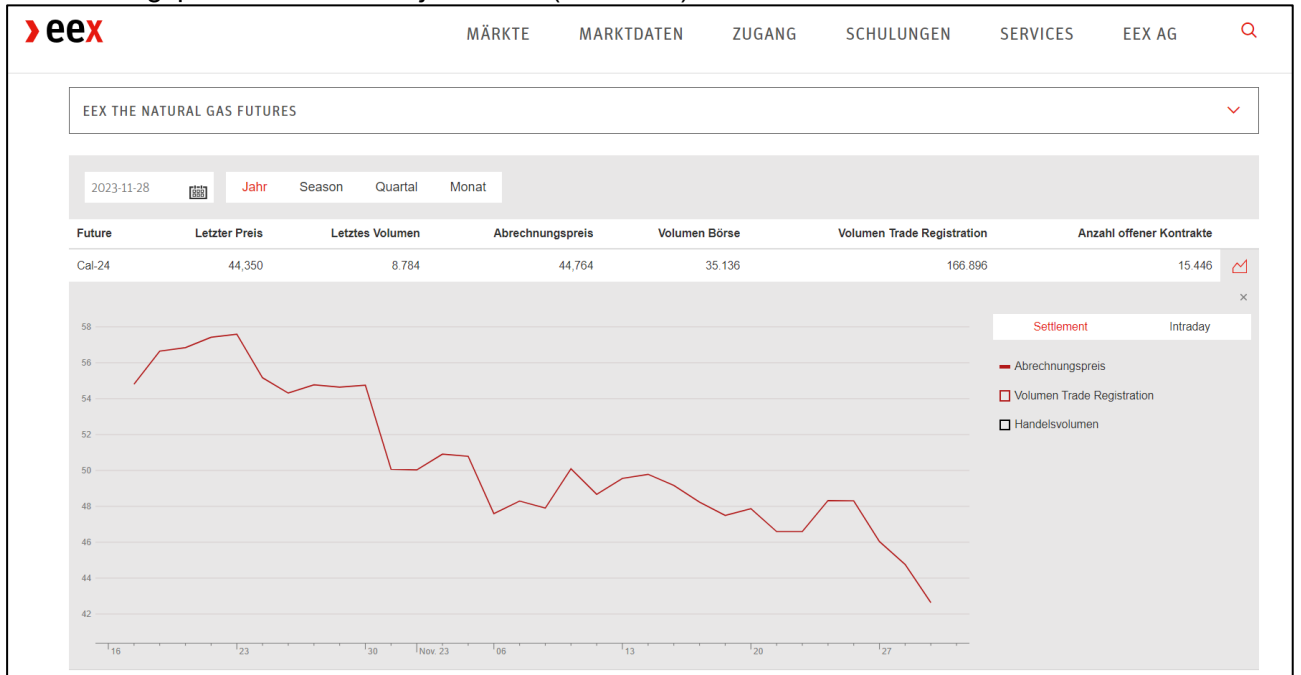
eex

MÄRKTE MARKTDATEN ZUGANG SCHULUNGEN SERVICES EEX AG

EEX THE NATURAL GAS FUTURES

2023-11-28

Jahr Season Quartal Monat

| Future | Letzter Preis | Letztes Volumen | Abrechnungspreis | Volumen Börse | Volumen Trade Registration | Anzahl offener Kontrakte |
|---|---|---|---|---|---|---|
| Cal-24 | 44,350 | 8.784 | 44,764 | 35.136 | 166.896 | 15.446 |

×

58
56
54
52
50
48
46
44
42

16 23 30 Nov. 23 06 13 20 27

Settlement Intraday

Abrechnungspreis
Volumen Trade Registration
Handelsvolumen